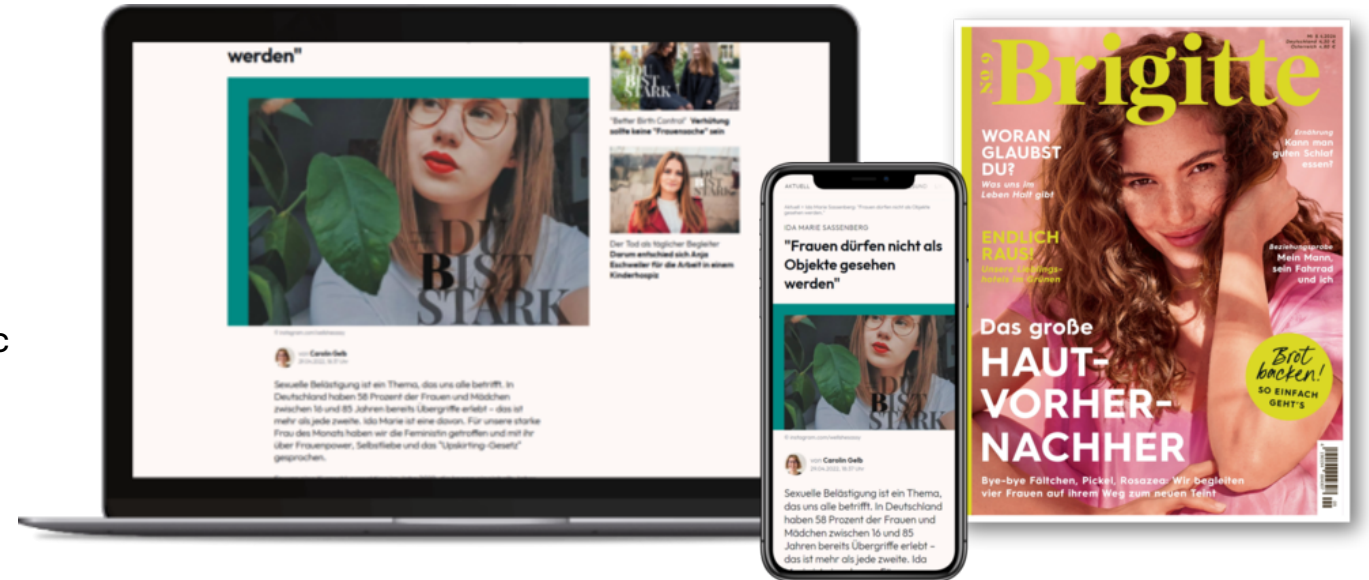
c

werden"

DU BIST STARK

© instagram.com/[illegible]

von Carolin Gelb
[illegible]

Sexuelle Belästigung ist ein Thema, das uns alle betrifft. In Deutschland haben 58 Prozent der Frauen und Mädchen zwischen 16 und 85 Jahren bereits Übergriffe erlebt – das ist mehr als jede zweite. Ida Marie ist eine davon. Für unsere starke Frau des Monats haben wir die Feministin getroffen und mit ihr über Frauenpower, Selbstliebe und das "Upskirting-Gesetz" gesprochen.

"Better Birth Control": Verhütung sollte keine "Frauensache" sein

Der Tod als täglicher Begleiter
Darum entschied sich Anja Eschweiler für die Arbeit in einem Kinderhospiz

AKTUELL

Aktuell > Ida Marie Sassenberg: "Frauen dürfen nicht als Objekte gesehen werden"

IDA MARIE SASSENBERG

"Frauen dürfen nicht als Objekte gesehen werden"

DU BIST STARK

© instagram.com/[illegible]

von Carolin Gelb
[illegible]

Sexuelle Belästigung ist ein Thema, das uns alle betrifft. In Deutschland haben 58 Prozent der Frauen und Mädchen zwischen 16 und 85 Jahren bereits Übergriffe erlebt – das ist mehr als jede zweite. Ida

Nº 9
Brigitte

WORAN GLAUBST DU?
Was uns im Leben Halt gibt

ENDLICH RAUS!
Unsere Lieblingshotels im Grünen

Ernährung
Kann man guten Schlaf essen?

Beziehungsprobe
Mein Mann, sein Fahrrad und ich

Das große
HAUT-VORHER-NACHHER

Brot backen!
SO EINFACH GEHT'S

Bye-bye Fältchen, Pickel, Rosazea: Wir begleiten vier Frauen auf ihrem Weg zum neuen Teint